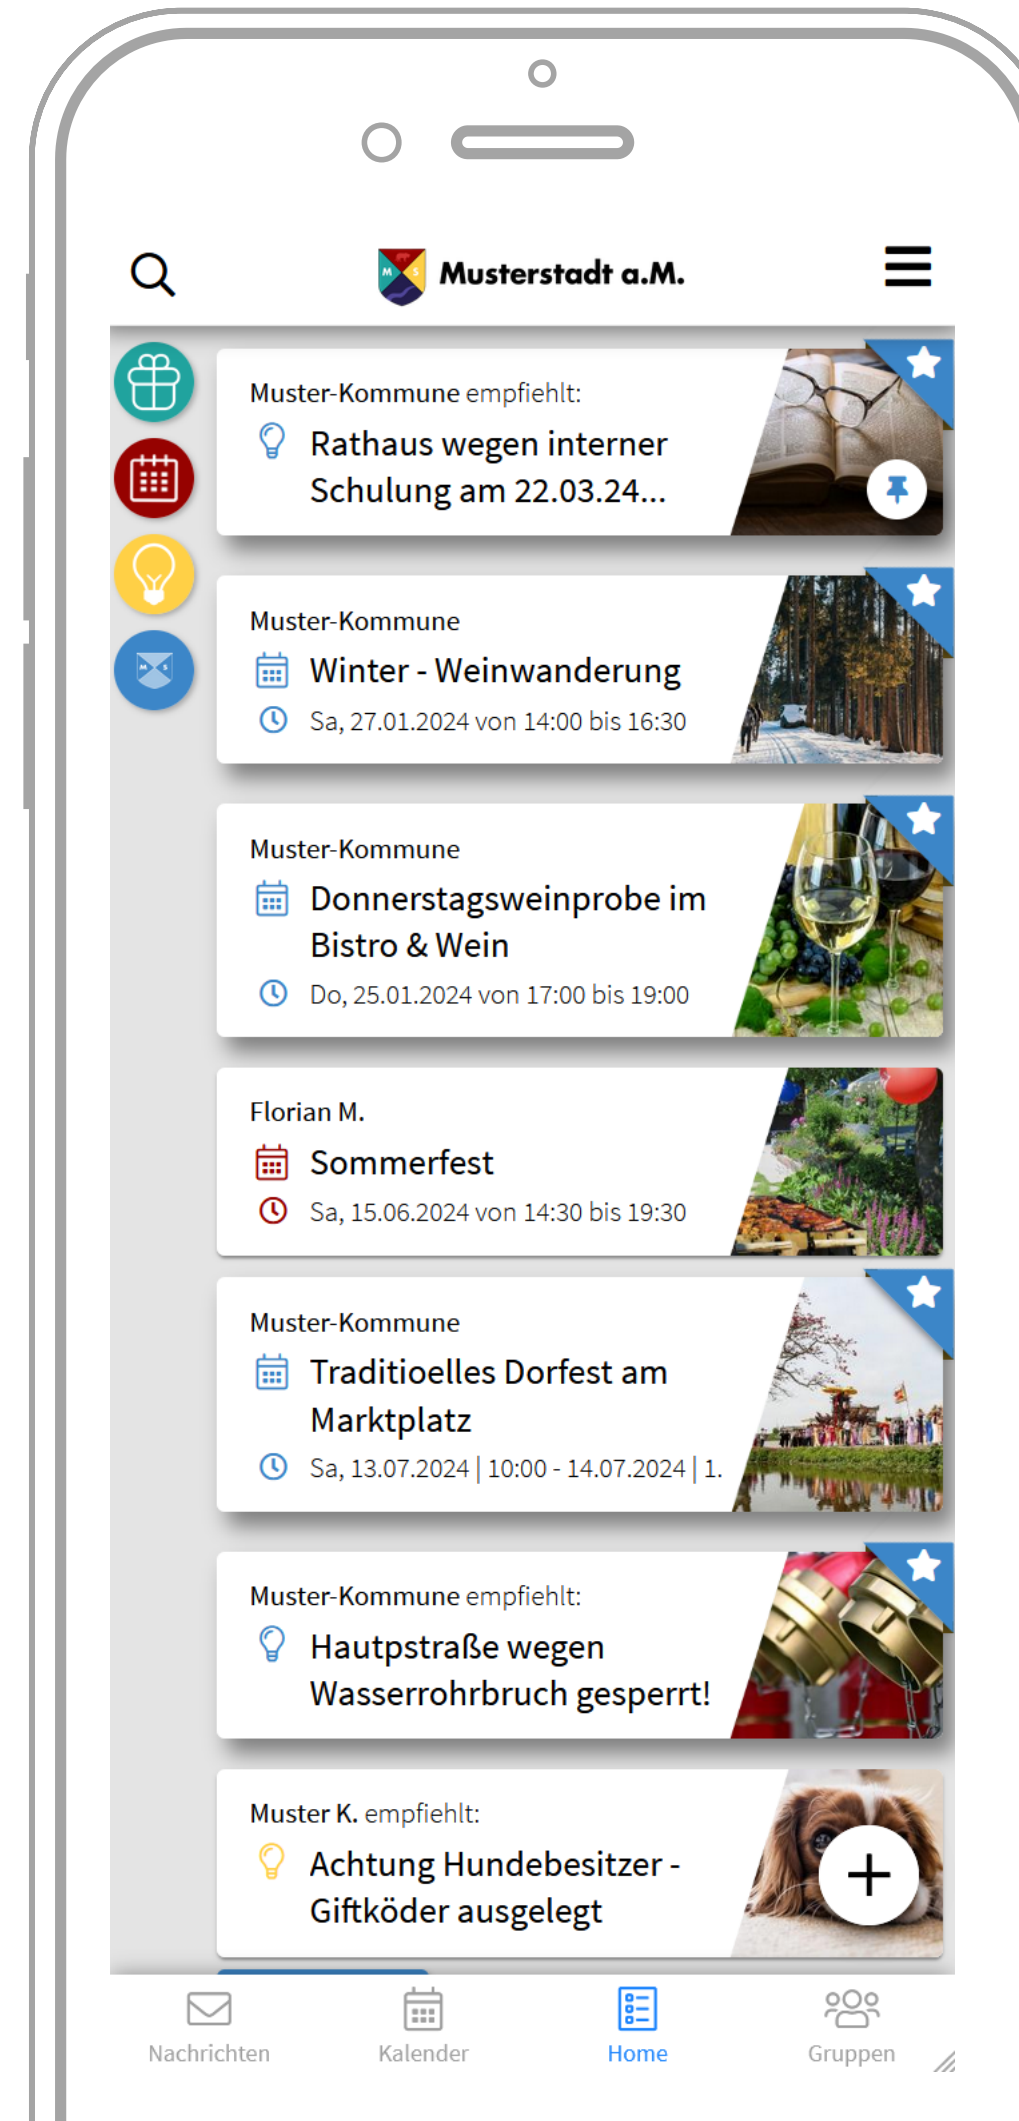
Musterstadt a.M.

Muster-Kommune empfiehlt:
Rathaus wegen interner Schulung am 22.03.24...

Muster-Kommune
Winter - Weinwanderung
Sa, 27.01.2024 von 14:00 bis 16:30

Muster-Kommune
Donnerstagsweinprobe im Bistro & Wein
Do, 25.01.2024 von 17:00 bis 19:00

Florian M.
Sommerfest
Sa, 15.06.2024 von 14:30 bis 19:30

Muster-Kommune
Traditioelles Dorfest am Marktplatz
Sa, 13.07.2024 | 10:00 - 14.07.2024 | 1.

Muster-Kommune empfiehlt:
Hauptstraße wegen Wasserrohrbruch gesperrt!

Muster K. empfiehlt:
Achtung Hundebesitzer - Giftköder ausgelegt

Nachrichten
Kalender
Home
Gruppen